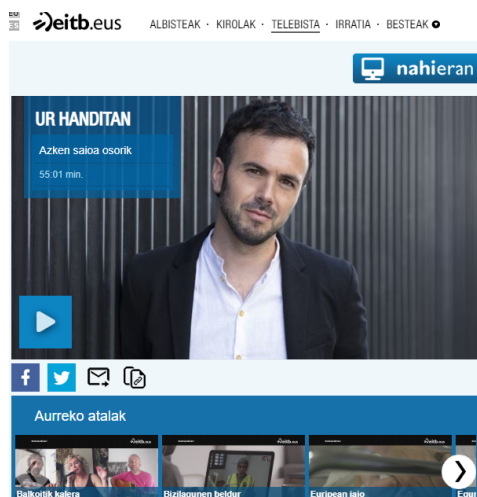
EUS

eitb.eus ALBISTEAK · KIROLAK · TELEBISTA · IRRATIA · BESTEAK

nahieran

UR HANDITAN

Azken saioa osorik

55:01 min.

Aurreko atalak

eitb.eus

Balkoitik kalera

eitb.eus

Bizilagunen beldur

eitb.eus

European jaio

Equ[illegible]

❯